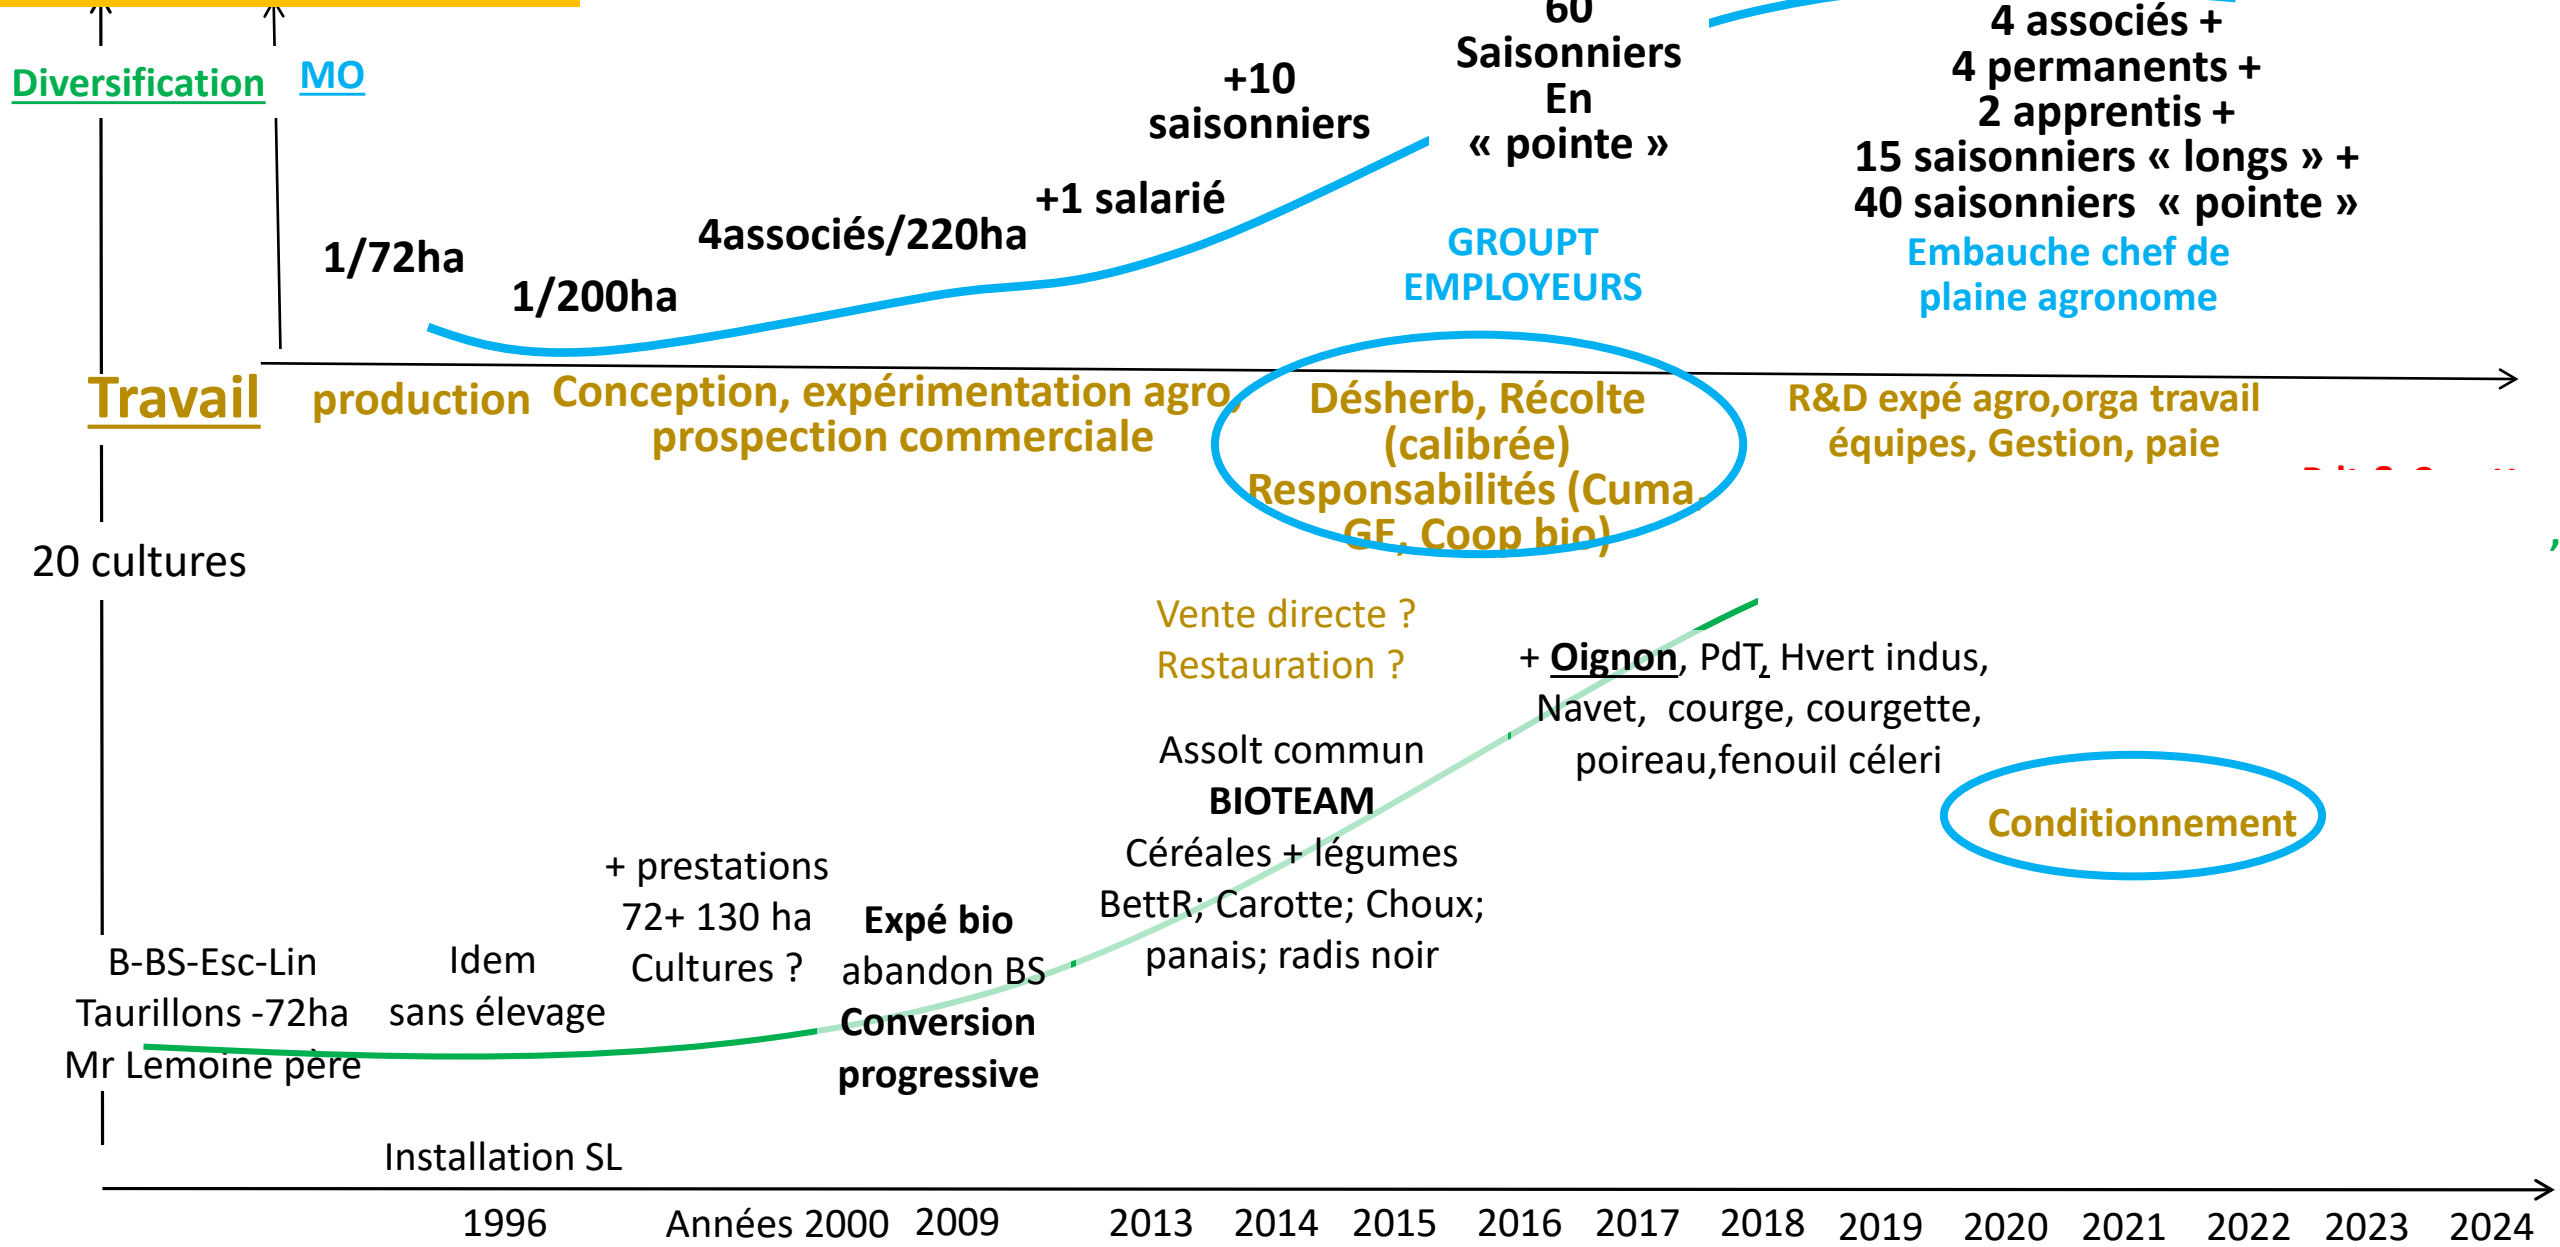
Diversification MO

+10 saisonniers

60 Saisonniers En « pointe »

4 associés + 4 permants + 2 apprentis + 15 saisonniers « longs » + 40 saisonniers « pointe »

+1 salarié

4associés/220ha

1/72ha

1/200ha

GROUPT EMPLOYEURS

Embauche chef de plaine agronome

Travail

production

Conception, expérimentation agro, prospection commerciale

Désherb, Récolte (calibrée) Responsabilités (Cuma, GE, Coop bio)

R&D expé agro,orga travail équipes, Gestion, paie

20 cultures

Vente directe ? Restauration ?

+ Oignon, PdT, Hvert indus, Navet, courge, courgette, poireau,fenouil céleri

Assolt commun BIOTEAM Céréales + légumes BettR; Carotte; Choux; panais; radis noir

Conditionnement

+ prestations 72+ 130 ha Cultures ?

Expé bio abandon BS Conversion progressive

B-BS-Esc-Lin Taurillons -72ha Mr Lemoine père

Idem sans élevage

Installation SL

1996 Années 2000 2009 2013 2014 2015 2016 2017 2018 2019 2020 2021 2022 2023 2024